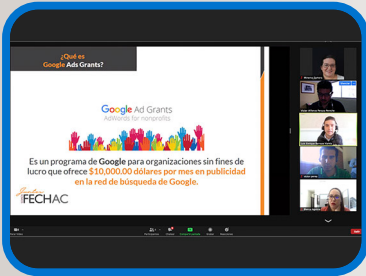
¿Qué es Google Ads Grants?

Google Ad Grants
AdWords for nonprofits

Es un programa de Google para organizaciones sin fines de lucro que ofrece $10,000.00 dólares por mes en publicidad en la red de búsqueda de Google.

FECHAC

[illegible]